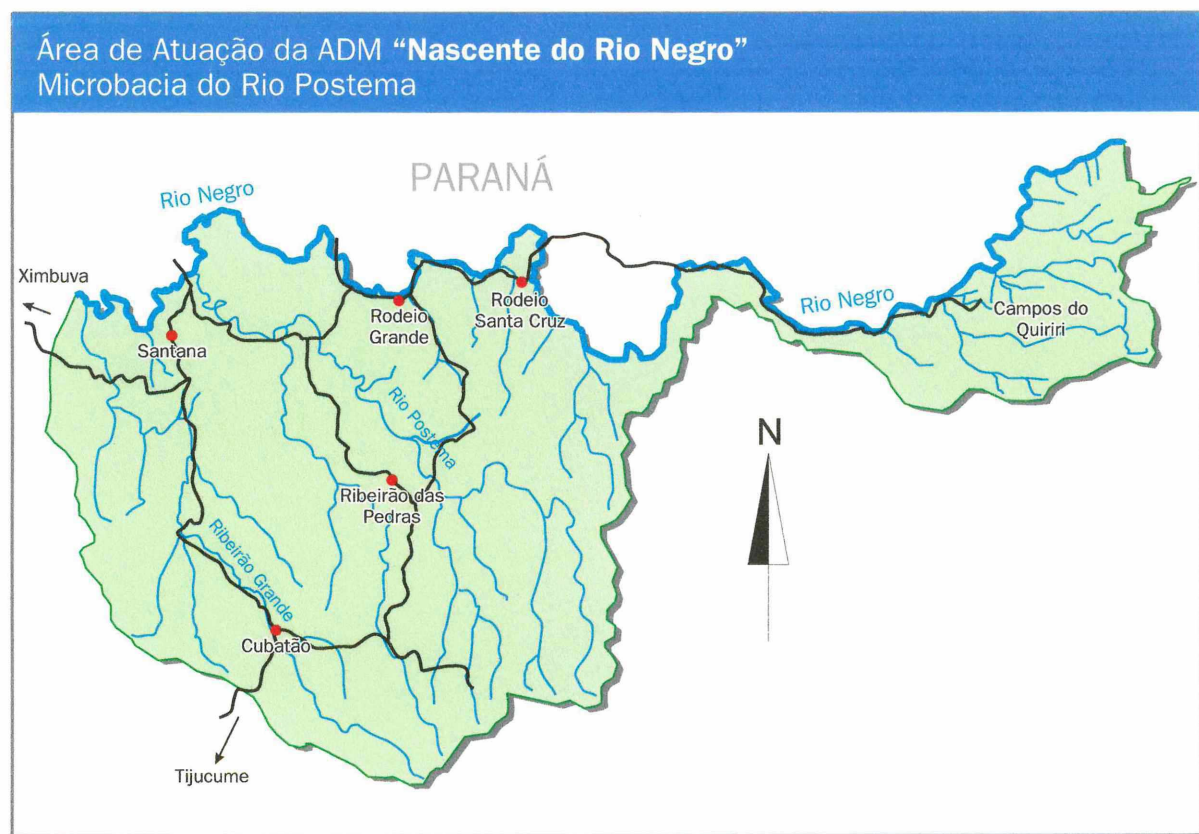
Área de Atuação da ADM **"Nascente do Rio Negro"**
Microbacia do Rio Postema

PARANÁ

Rio Negro

Ximbuva

Santana

Rodeio Grande

Rodeio Santa Cruz

Rio Negro

Campos do Quiriri

Rio Postema

N

Ribeirão das Pedras

Ribeirão Grande

Cubatão

Tijucume